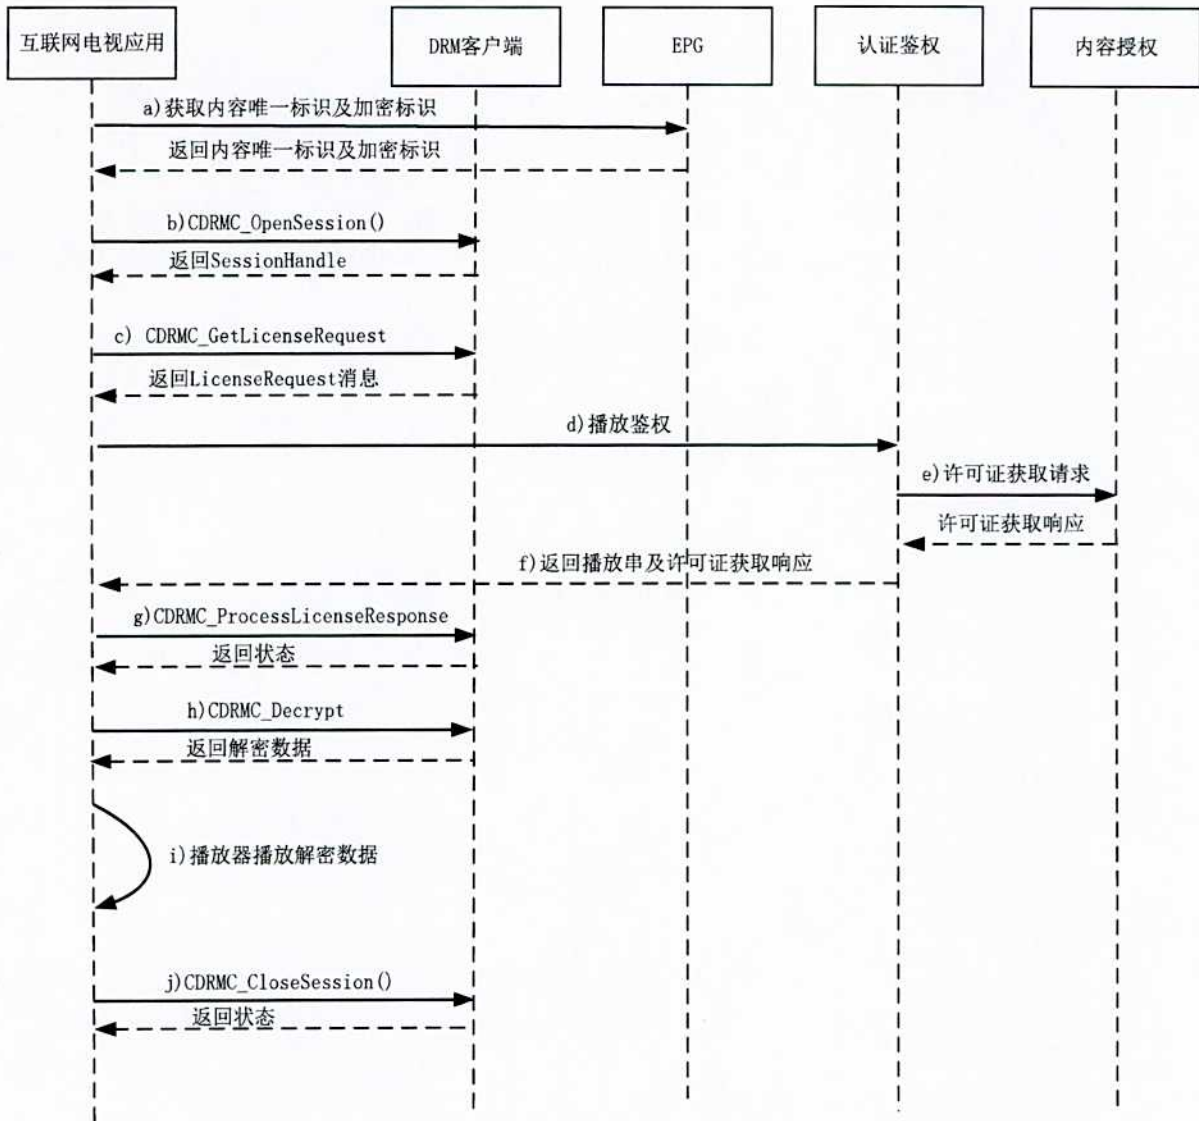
互联网电视应用

DRM客户端

EPG

认证鉴权

内容授权

a)获取内容唯一标识及加密标识

返回内容唯一标识及加密标识

b)CDRMC_OpenSession()

返回SessionHandle

c) CDRMC_GetLicenseRequest

返回LicenseRequest消息

d)播放鉴权

e)许可证获取请求

许可证获取响应

f)返回播放串及许可证获取响应

g)CDRMC_ProcessLicenseResponse

返回状态

h)CDRMC_Decrypt

返回解密数据

i)播放器播放解密数据

j)CDRMC_CloseSession()

返回状态